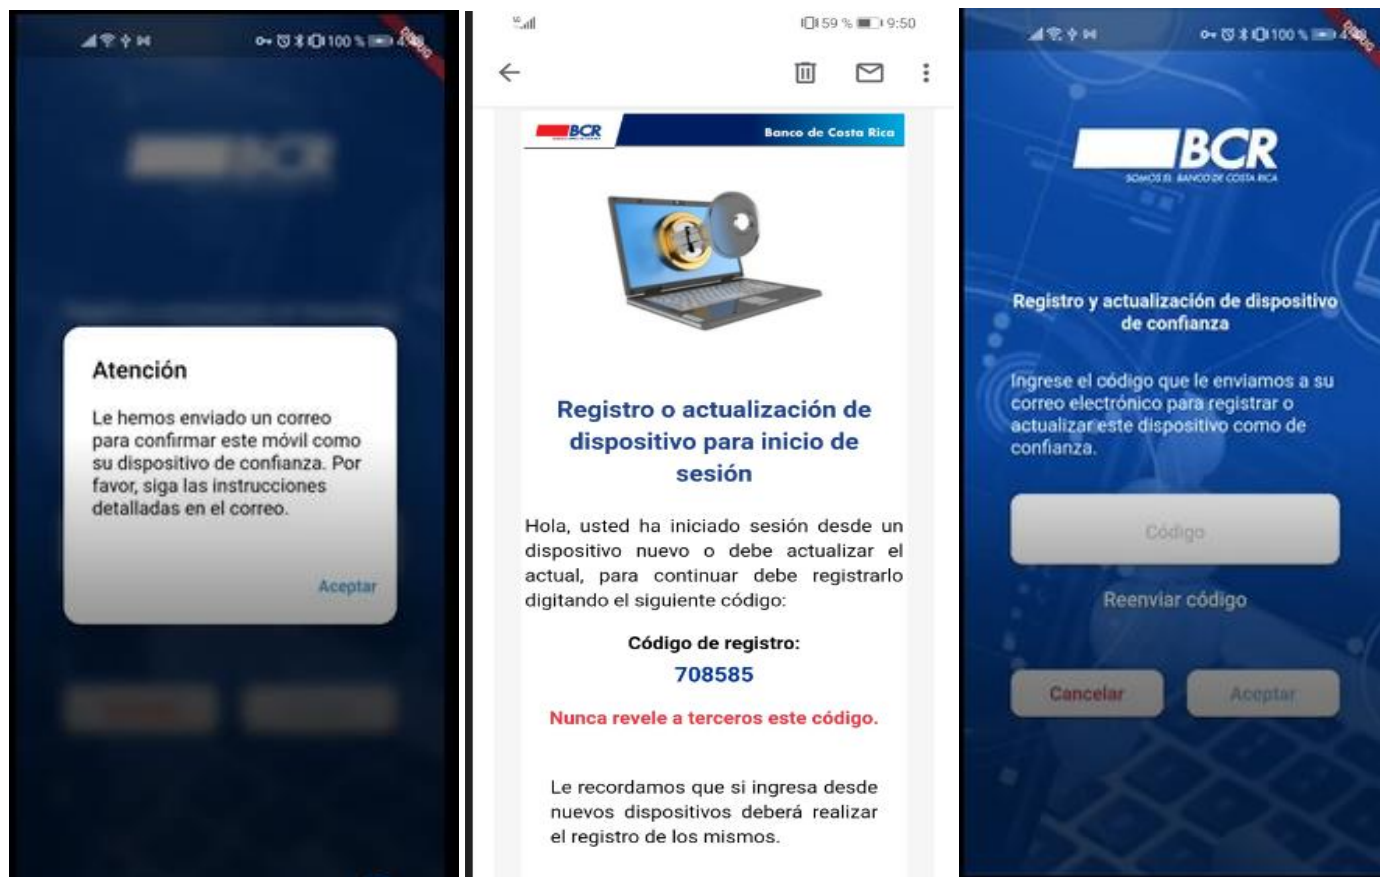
100 %

Atención

Le hemos enviado un correo para confirmar este móvil como su dispositivo de confianza. Por favor, siga las instrucciones detalladas en el correo.

Aceptar

59 % 9:50

BCR

Banco de Costa Rica

Registro o actualización de dispositivo para inicio de sesión

Hola, usted ha iniciado sesión desde un dispositivo nuevo o debe actualizar el actual, para continuar debe registrarlo digitando el siguiente código:

Código de registro:

708585

Nunca revele a terceros este código.

Le recordamos que si ingresa desde nuevos dispositivos deberá realizar el registro de los mismos.

100 %

BCR

SOMOS EL BANCO DE COSTA RICA

Registro y actualización de dispositivo de confianza

Ingrese el código que le enviamos a su correo electrónico para registrar o actualizar este dispositivo como de confianza.

Código

Reenviar código

Cancelar

Aceptar